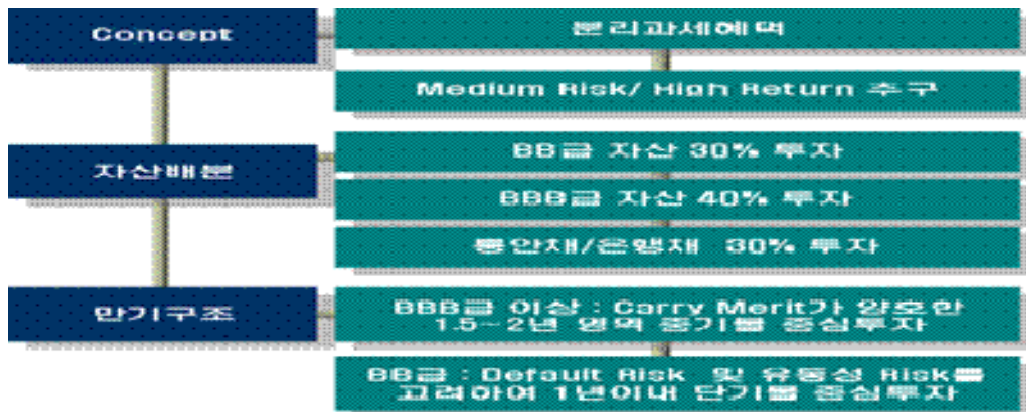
Concept

분리과세혜택

Medium Risk/ High Return 추구

자산배분

BB급 자산 30% 투자

BBB급 자산 40% 투자

통안채/은행채 30% 투자

만기구조

BBB급 이상 : Carry Merit가 양호한 1.5~2년 영역 중기물 중심투자

BB급 : Default Risk 및 유동성 Risk를 고려하여 1년이내 단기물 중심투자